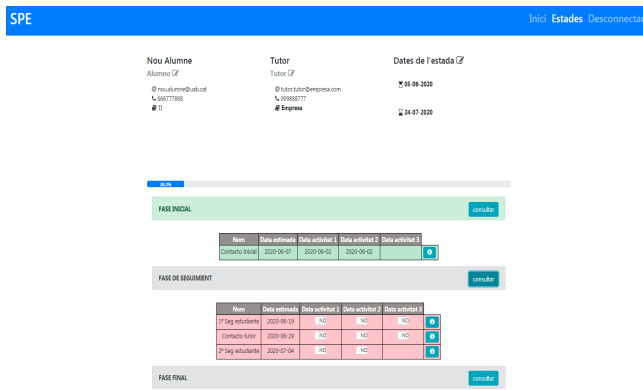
SPE

Inici Estades Desconnectar

Nou Alumne
Alumno

nou.alumne@uab.cat
666777888
TI

Tutor
Tutor

tutor.tutor@empresa.com
999888777
Empresa

Dates de l'estada

05-06-2020

24-07-2020

16,3%

FASE INICIAL

consultar

| Nom | Data estimada | Data activitat 1 | Data activitat 2 | Data activitat 3 |
|---|---|---|---|---|
| Contacto Inicial | 2020-06-07 | 2020-06-02 | 2020-06-02 | |

FASE DE SEGUIMENT

consultar

| Nom | Data estimada | Data activitat 1 | Data activitat 2 | Data activitat 3 |
|---|---|---|---|---|
| 1º Seg estudiante | 2020-06-19 | NO | NO | NO |
| Contacto tutor | 2020-06-29 | NO | NO | |
| 2º Seg estudiante | 2020-07-04 | NO | NO | |

FASE FINAL

consultar